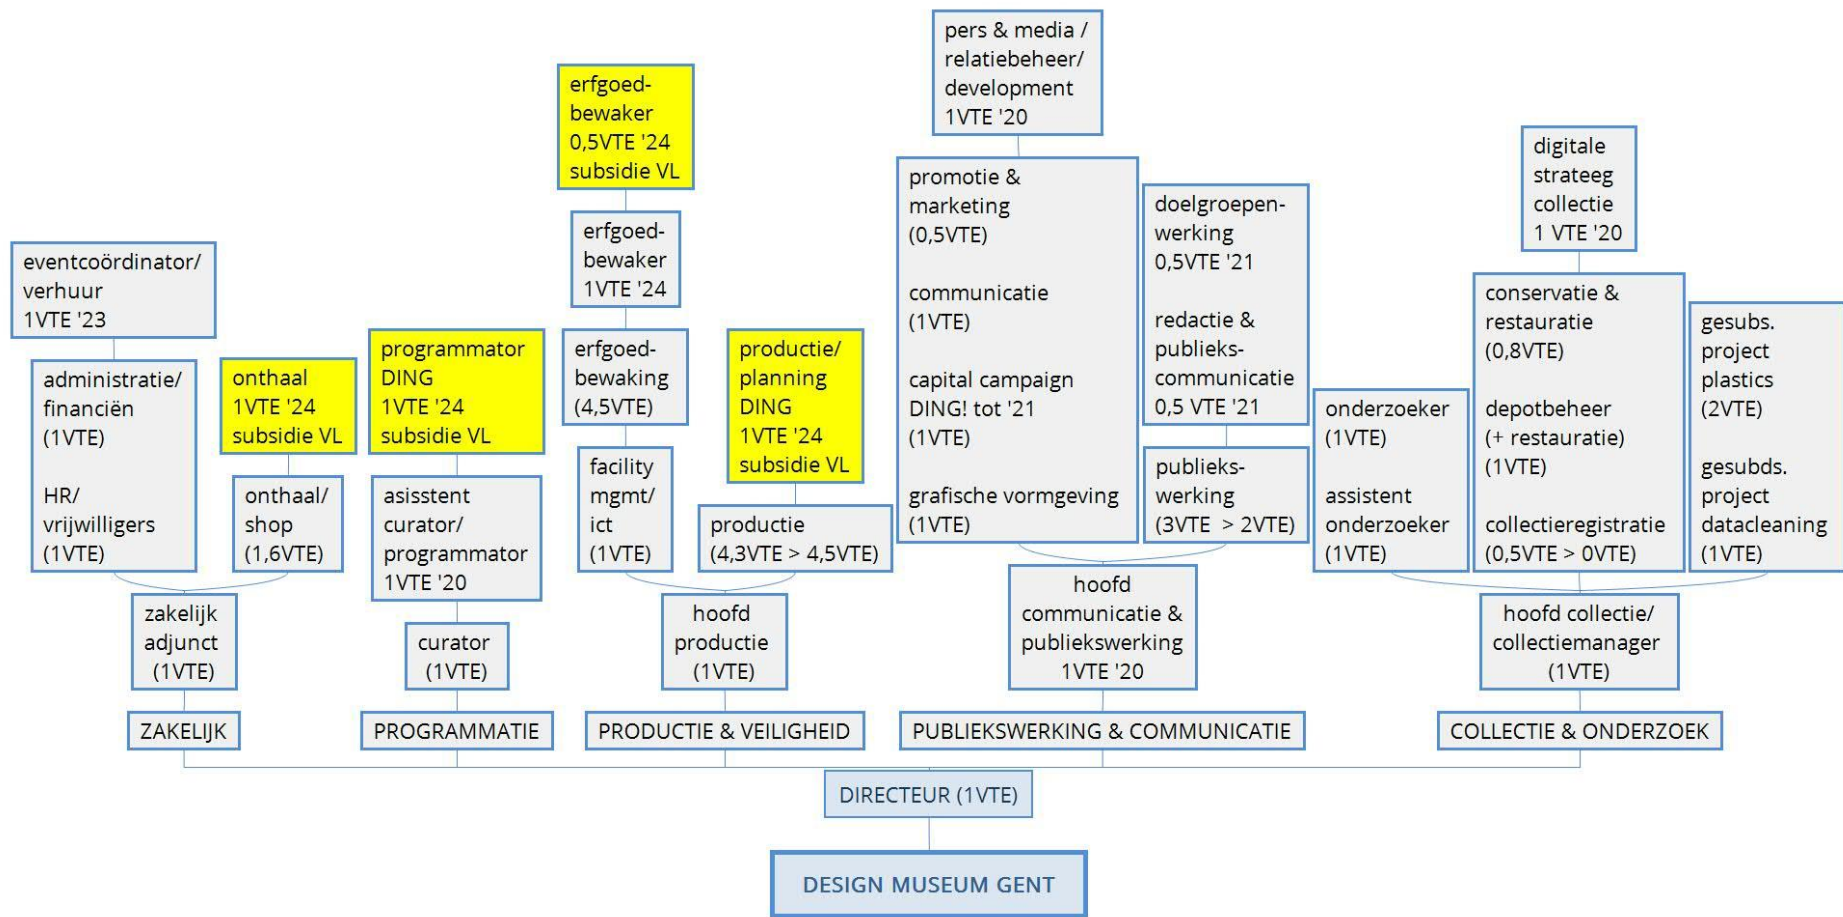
pers & media / relatiebeheer/ development 1VTE '20

erfgoed-bewaker 0,5VTE '24 subsidie VL

digitale strateeg collectie 1 VTE '20

promotie & marketing (0,5VTE)

communicatie (1VTE)

capital campaign DING! tot '21 (1VTE)

grafische vormgeving (1VTE)

doelgroepen-werking 0,5VTE '21

redactie & publieks-communicatie 0,5 VTE '21

erfgoed-bewaker 1VTE '24

eventcoördinator/ verhuur 1VTE '23

conservatie & restauratie (0,8VTE)

depotbeheer (+ restauratie) (1VTE)

collectieregistratie (0,5VTE > 0VTE)

gesubs. project plastics (2VTE)

gesubds. project datacleaning (1VTE)

administratie/ financiën (1VTE)

HR/ vrijwilligers (1VTE)

onthaal 1VTE '24 subsidie VL

programmator DING 1VTE '24 subsidie VL

erfgoed-bewaking (4,5VTE)

productie/ planning DING 1VTE '24 subsidie VL

onderzoeker (1VTE)

assistent onderzoeker (1VTE)

publieks-werking (3VTE > 2VTE)

onthaal/ shop (1,6VTE)

asisstent curator/ programmator 1VTE '20

facility mgmt/ ict (1VTE)

productie (4,3VTE > 4,5VTE)

zakelijk adjunct (1VTE)

curator (1VTE)

hoofd productie (1VTE)

hoofd communicatie & publiekswerking 1VTE '20

hoofd collectie/ collectiemanager (1VTE)

ZAKELIJK

PROGRAMMATIE

PRODUCTIE & VEILIGHEID

PUBLIEKSWERKING & COMMUNICATIE

COLLECTIE & ONDERZOEK

DIRECTEUR (1VTE)

DESIGN MUSEUM GENT